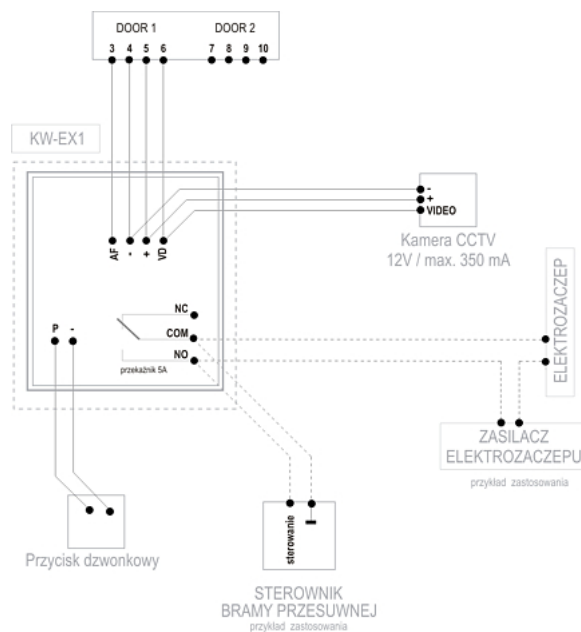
DOOR 1
DOOR 2
3 4 5 6
7 8 9 10

KW-EX1

AF - + VD

-
+
VIDEO

Kamera CCTV
12V / max. 350 mA

ELEKTROZACZEP

NC
COM
NO
P -
przekaźnik 5A

ZASILACZ
ELEKTROZACZEPU
przykład zastosowania

sterowanie
⊥

Przycisk dzwonkowy

STEROWNIK
BRAMY PRZESUWNEJ
przykład zastosowania